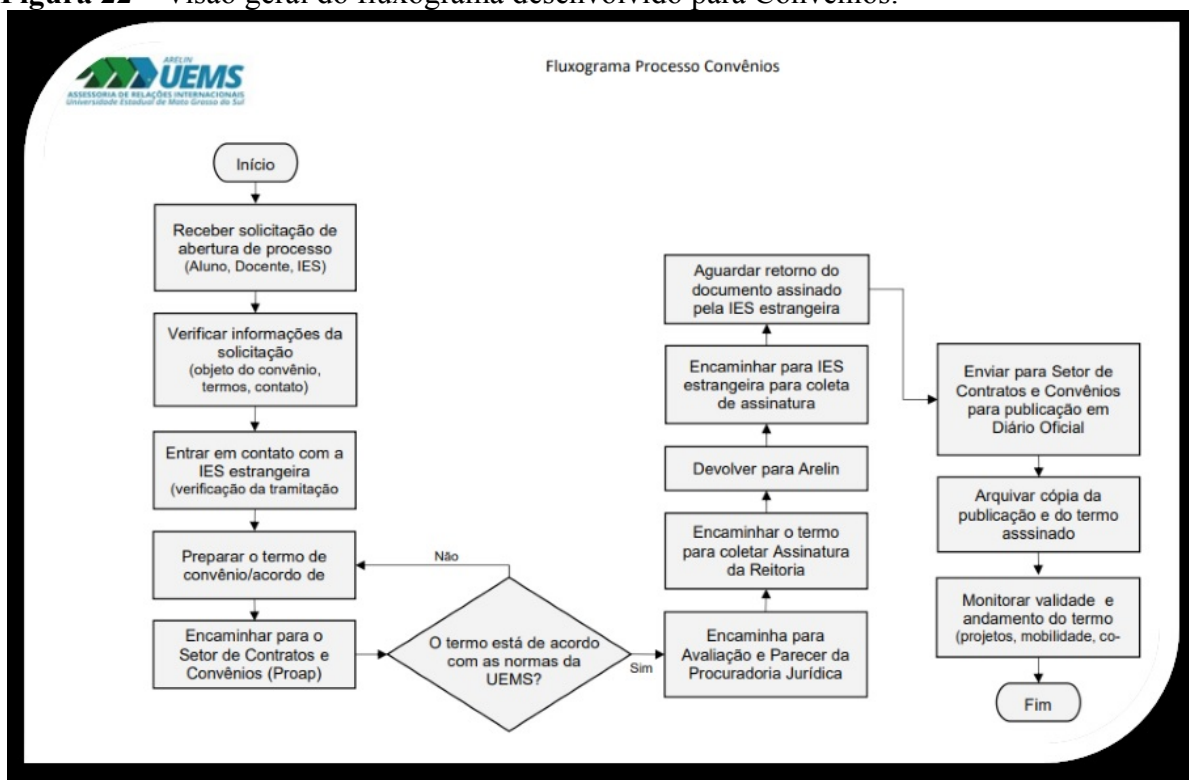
Figura 22 – Visão geral do fluxograma desenvolvido para Convênios.

ARELIN UEMS ASSESSORIA DE RELAÇÕES INTERNACIONAIS Universidade Estadual de Mato Grosso do Sul

Fluxograma Processo Convênios

Início

Receber solicitação de abertura de processo (Aluno, Docente, IES)

Verificar informações da solicitação (objeto do convênio, termos, contato)

Entrar em contato com a IES estrangeira (verificação da tramitação

Preparar o termo de convênio/acordo de

Encaminhar para o Setor de Contratos e Convênios (Proap)

O termo está de acordo com as normas da UEMS?

Não

Sim

Encaminha para Avaliação e Parecer da Procuradoria Jurídica

Encaminhar o termo para coletar Assinatura da Reitoria

Devolver para Arelin

Encaminhar para IES estrangeira para coleta de assinatura

Aguardar retorno do documento assinado pela IES estrangeira

Enviar para Setor de Contratos e Convênios para publicação em Diário Oficial

Arquivar cópia da publicação e do termo asssinado

Monitorar validade e andamento do termo (projetos, mobilidade, co-

Fim